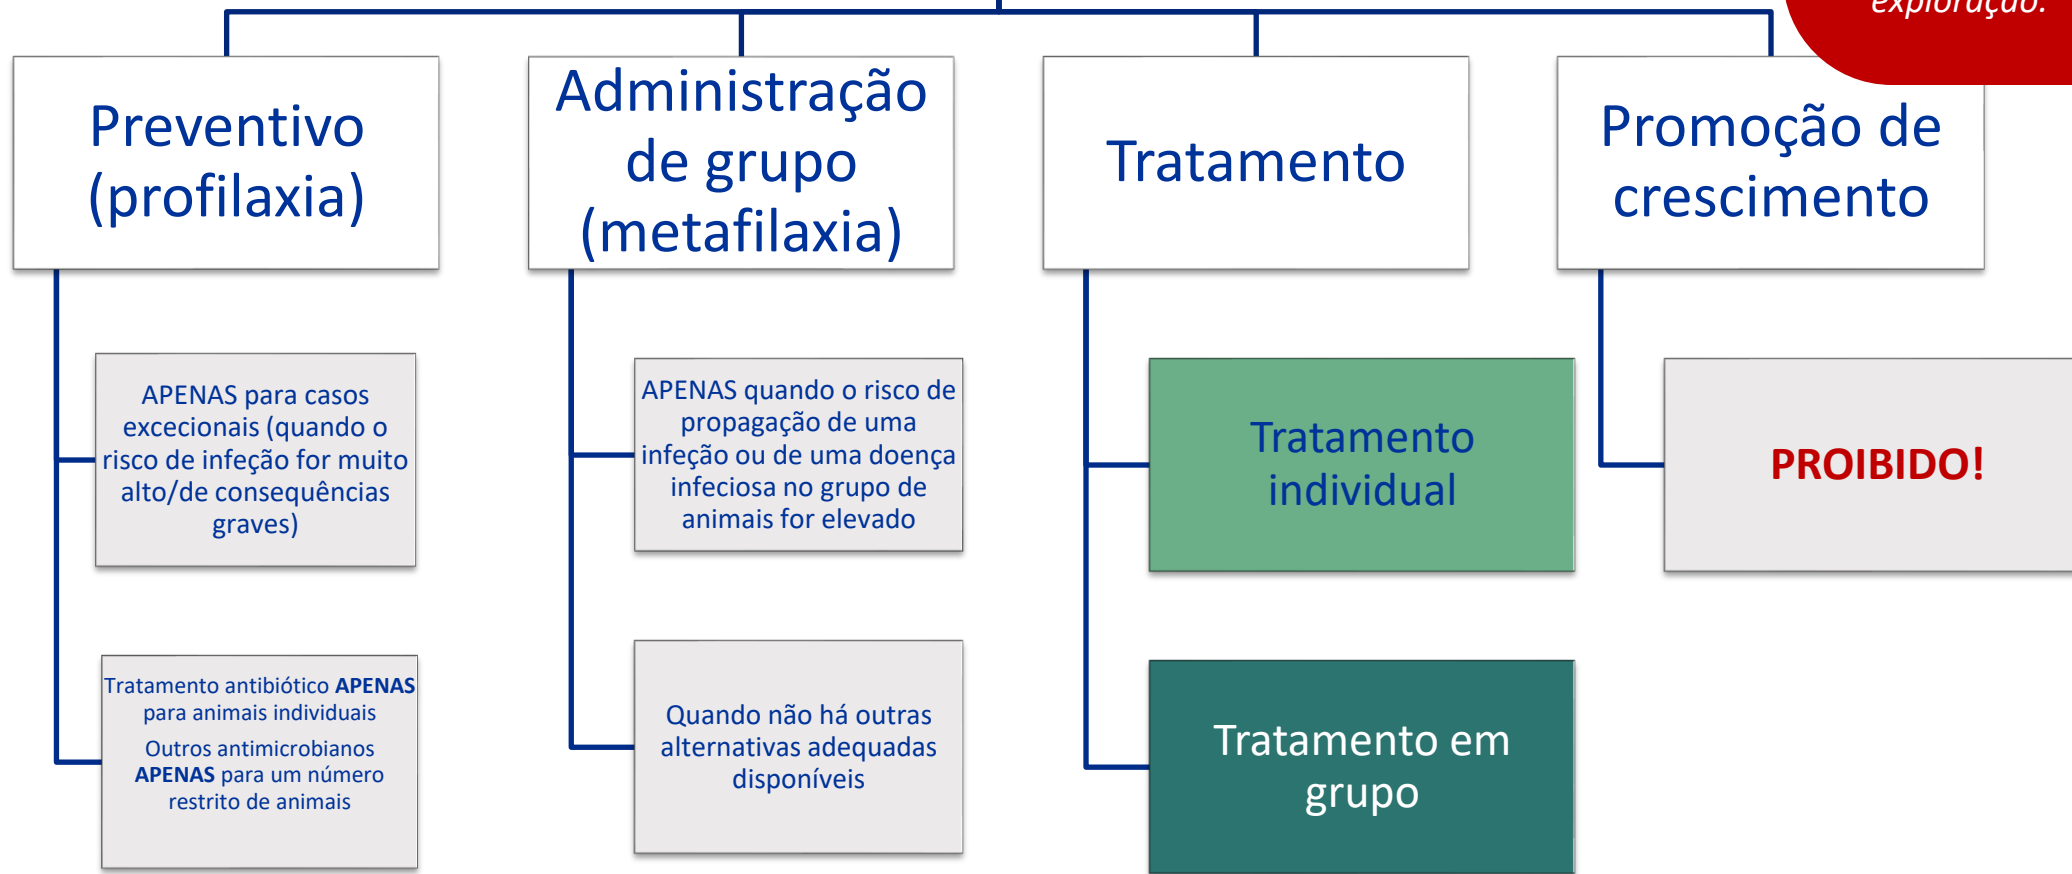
exploração.

Preventivo (profilaxia)

Administração de grupo (metafilaxia)

Tratamento

Promoção de crescimento

APENAS para casos excecionais (quando o risco de infeção for muito alto/de consequências graves)

Tratamento antibiótico **APENAS** para animais individuais

Outros antimicrobianos **APENAS** para um número restrito de animais

APENAS quando o risco de propagação de uma infeção ou de uma doença infeciosa no grupo de animais for elevado

Quando não há outras alternativas adequadas disponíveis

Tratamento individual

Tratamento em grupo

PROIBIDO!